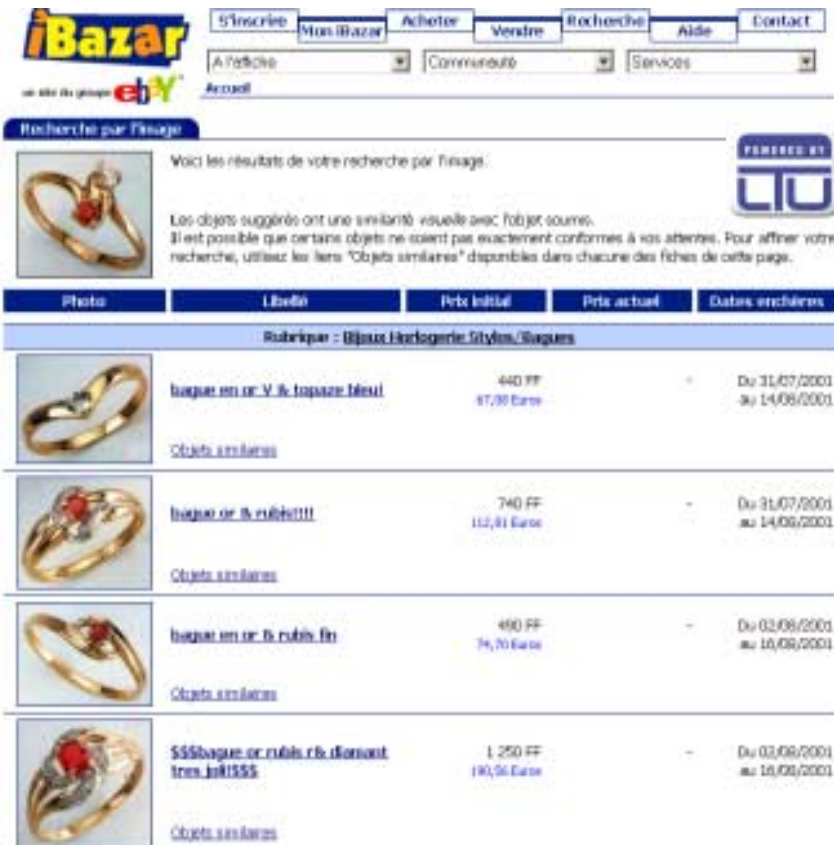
iBazar

un site du groupe ebY

S'inscrire | Mon iBazar | Acheter | Vendre | Recherche | Aide | Contact

A l'affiche | Communauté | Services

Accueil

Recherche par l'image

Voici les résultats de votre recherche par l'image.

Les objets suggérés ont une similarité visuelle avec l'objet soumis.
Il est possible que certains objets ne soient pas exactement conformes à vos attentes. Pour affiner votre recherche, utilisez les liens "Objets similaires" disponibles dans chacune des fiches de cette page.

POWERED BY LTU

| Photo | Libellé | Prix initial | Prix actuel | Dates enchères |
|---|---|---|---|---|
| Rubrique : Bijoux Horlogerie Stylos/Bagues | | | | |
| | bague en or V & topaze bleu! Objets similaires | 440 FF 67,08 Euros | - | Du 31/07/2001 au 14/08/2001 |
| | bague or & rubis!!!! Objets similaires | 740 FF 112,81 Euros | - | Du 31/07/2001 au 14/08/2001 |
| | bague en or & rubis fin Objets similaires | 490 FF 74,70 Euros | - | Du 02/08/2001 au 16/08/2001 |
| | $$$bague or rubis r& diamant tres joli$$$ Objets similaires | 1 250 FF 190,56 Euros | - | Du 02/08/2001 au 16/08/2001 |